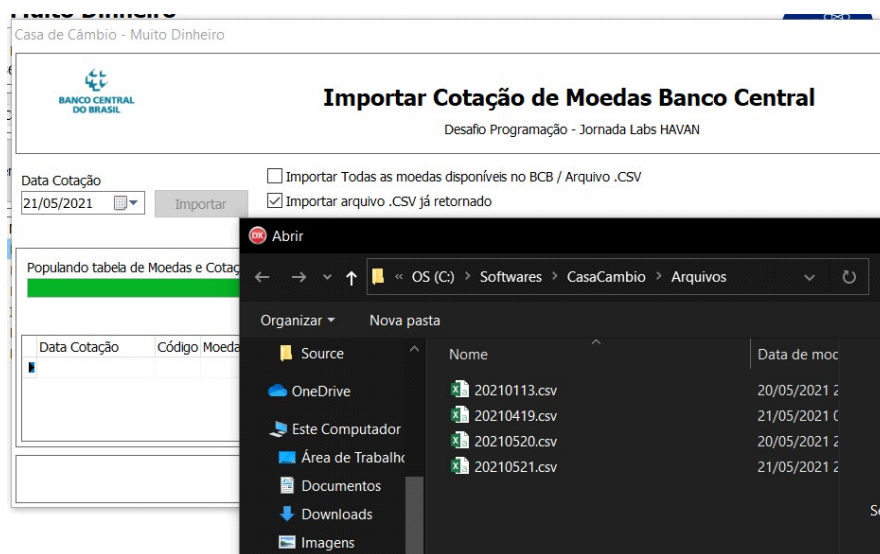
Casa de Câmbio - Muito Dinheiro

BANCO CENTRAL DO BRASIL

Importar Cotação de Moedas Banco Central

Desafio Programação - Jornada Labs HAVAN

Data Cotação
21/05/2021
Importar

Importar Todas as moedas disponíveis no BCB / Arquivo .CSV
Importar arquivo .CSV já retornado

Populando tabela de Moedas e Cotaç

| Data Cotação | Código | Moeda |
|---|---|---|

Abrir

« OS (C:) › Softwares › CasaCambio › Arquivos

Organizar ▾ Nova pasta

Source
OneDrive
Este Computador
Área de Trabalho
Documentos
Downloads
Imagens

| Nome | Data de moc |
|---|---|
| 20210113.csv | 20/05/2021 2 |
| 20210419.csv | 21/05/2021 0 |
| 20210520.csv | 20/05/2021 2 |
| 20210521.csv | 21/05/2021 2 |

Se